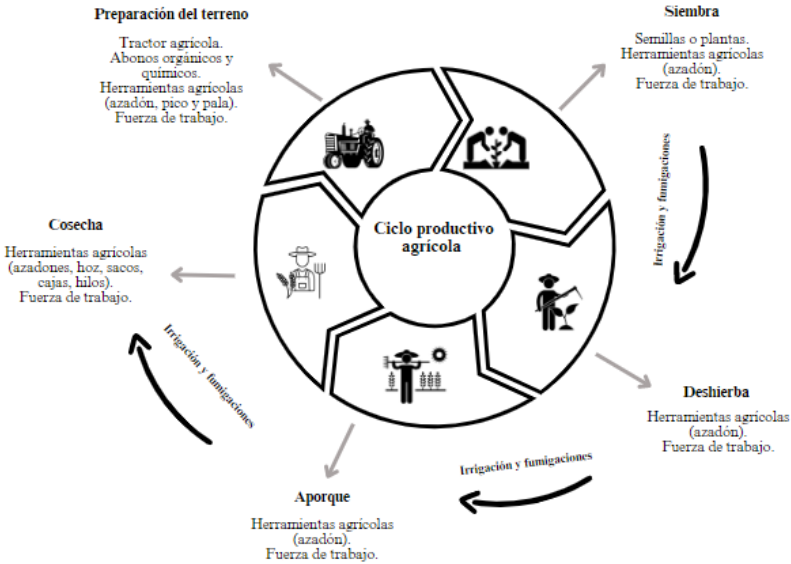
Preparación del terreno

Tractor agrícola.
Abonos orgánicos y químicos.
Herramientas agrícolas (azadón, pico y pala).
Fuerza de trabajo.

Siembra

Semillas o plantas.
Herramientas agrícolas (azadón).
Fuerza de trabajo.

Irrigación y fumigaciones

Ciclo productivo agrícola

Cosecha

Herramientas agrícolas (azadones, hoz, sacos, cajas, hilos).
Fuerza de trabajo.

Irrigación y fumigaciones

Deshierba

Herramientas agrícolas (azadón).
Fuerza de trabajo.

Irrigación y fumigaciones

Aporque

Herramientas agrícolas (azadón).
Fuerza de trabajo.